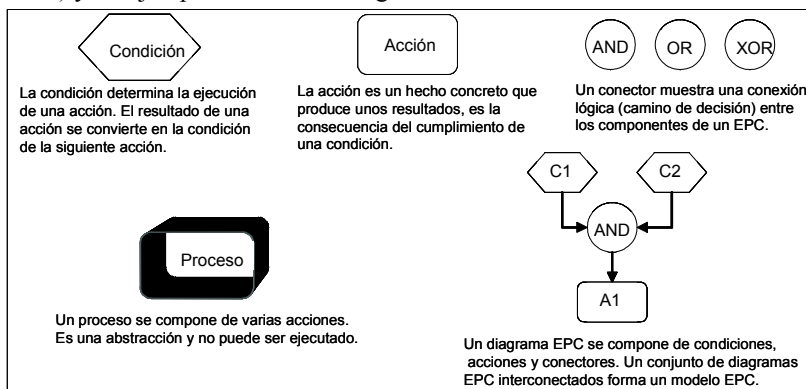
Condición

La condición determina la ejecución de una acción. El resultado de una acción se convierte en la condición de la siguiente acción.

Acción

La acción es un hecho concreto que produce unos resultados, es la consecuencia del cumplimiento de una condición.

AND OR XOR

Un conector muestra una conexión lógica (camino de decisión) entre los componentes de un EPC.

Proceso

Un proceso se compone de varias acciones. Es una abstracción y no puede ser ejecutado.

C1 C2

AND

A1

Un diagrama EPC se compone de condiciones, acciones y conectores. Un conjunto de diagramas EPC interconectados forma un modelo EPC.